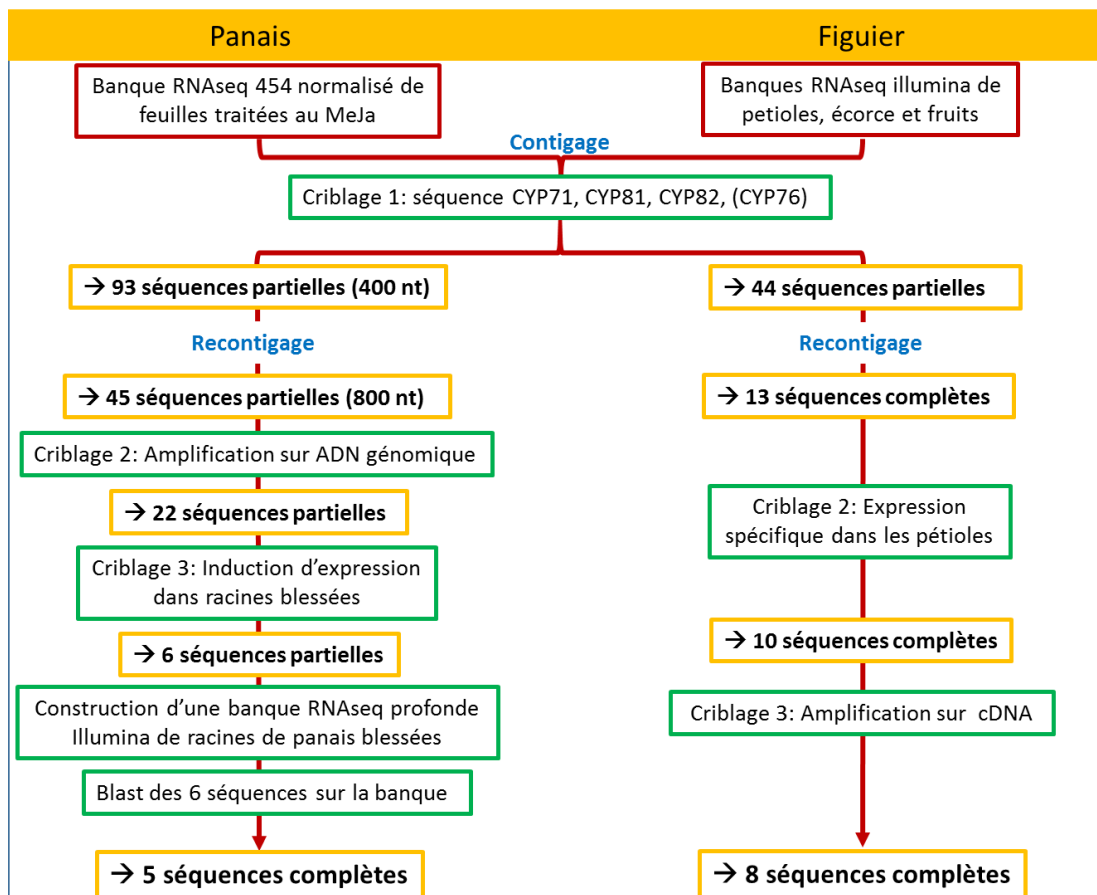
Panais

Figuier

Banque RNAseq 454 normalisé de feuilles traitées au MeJa

Banques RNAseq illumina de petioles, écorce et fruits

Contigage

Criblage 1: séquence CYP71, CYP81, CYP82, (CYP76)

→ 93 séquences partielles (400 nt)

→ 44 séquences partielles

Recontigage

Recontigage

→ 45 séquences partielles (800 nt)

→ 13 séquences complètes

Criblage 2: Amplification sur ADN génomique

→ 22 séquences partielles

Criblage 2: Expression spécifique dans les pétioles

Criblage 3: Induction d'expression dans racines blessées

→ 6 séquences partielles

→ 10 séquences complètes

Construction d'une banque RNAseq profonde Illumina de racines de panais blessées

Criblage 3: Amplification sur cDNA

Blast des 6 séquences sur la banque

→ 5 séquences complètes

→ 8 séquences complètes